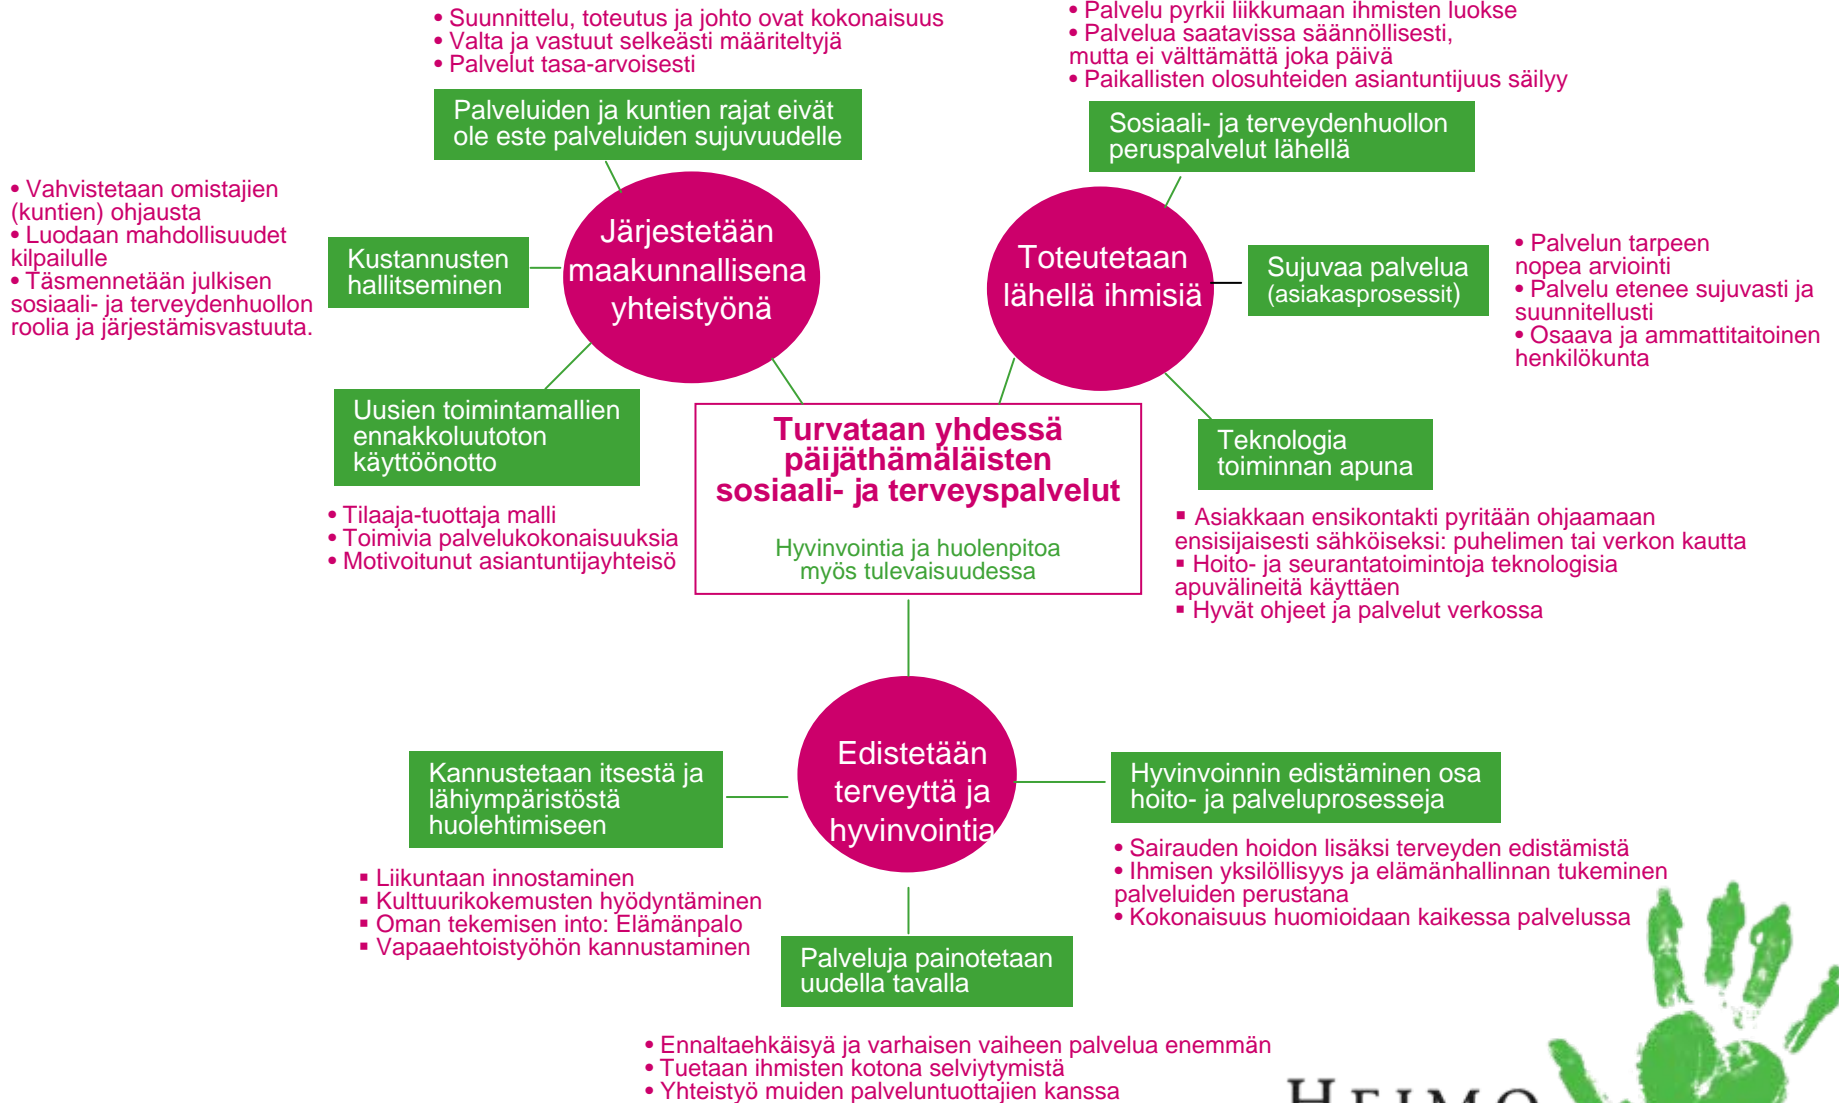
• Suunnittelu, toteutus ja johto ovat kokonaisuus
• Valta ja vastuut selkeästi määriteltyjä
• Palvelut tasa-arvoisesti

Palveluiden ja kuntien rajat eivät ole este palveluiden sujuvuudelle

• Palvelu pyrkii liikkumaan ihmisten luokse
• Palvelua saatavissa säännöllisesti, mutta ei välttämättä joka päivä
• Paikallisten olosuhteiden asiantuntijuus säilyy

Sosiaali- ja terveydenhuollon peruspalvelut lähellä

• Vahvistetaan omistajien (kuntien) ohjausta
• Luodaan mahdollisuudet kilpailulle
• Täsmennetään julkisen sosiaali- ja terveydenhuollon roolia ja järjestämisvastuuta.

Kustannusten hallitseminen

Järjestetään maakunnallisena yhteistyönä

Toteutetaan lähellä ihmisiä

Sujuvaa palvelua (asiakasprosessit)

• Palvelun tarpeen nopea arviointi
• Palvelu etenee sujuvasti ja suunnitellusti
• Osaava ja ammattitaitoinen henkilökunta

Uusien toimintamallien ennakkoluutoton käyttöönotto

Turvataan yhdessä päijäthämäläisten sosiaali- ja terveyspalvelut

Hyvinvointia ja huolenpitoa myös tulevaisuudessa

Teknologia toiminnan apuna

• Tilaaja-tuottaja malli
• Toimivia palvelukokonaisuuksia
• Motivoitunut asiantuntijayhteisö

▪ Asiakkaan ensikontakti pyritään ohjaamaan ensisijaisesti sähköiseksi: puhelimen tai verkon kautta
▪ Hoito- ja seurantatoimintoja teknologisia apuvälineitä käyttäen
▪ Hyvät ohjeet ja palvelut verkossa

Edistetään terveyttä ja hyvinvointia

Kannustetaan itsestä ja lähiympäristöstä huolehtimiseen

Hyvinvoinnin edistäminen osa hoito- ja palveluprosesseja

• Sairauden hoidon lisäksi terveyden edistämistä
• Ihmisen yksilöllisyys ja elämänhallinnan tukeminen palveluiden perustana
• Kokonaisuus huomioidaan kaikessa palvelussa

▪ Liikuntaan innostaminen
▪ Kulttuurikokemusten hyödyntäminen
▪ Oman tekemisen into: Elämänpalo
▪ Vapaaehtoistyöhön kannustaminen

Palveluja painotetaan uudella tavalla

• Ennaltaehkäisyä ja varhaisen vaiheen palvelua enemmän
• Tuetaan ihmisten kotona selviytymistä
• Yhteistyö muiden palveluntuottajien kanssa

HEIMO